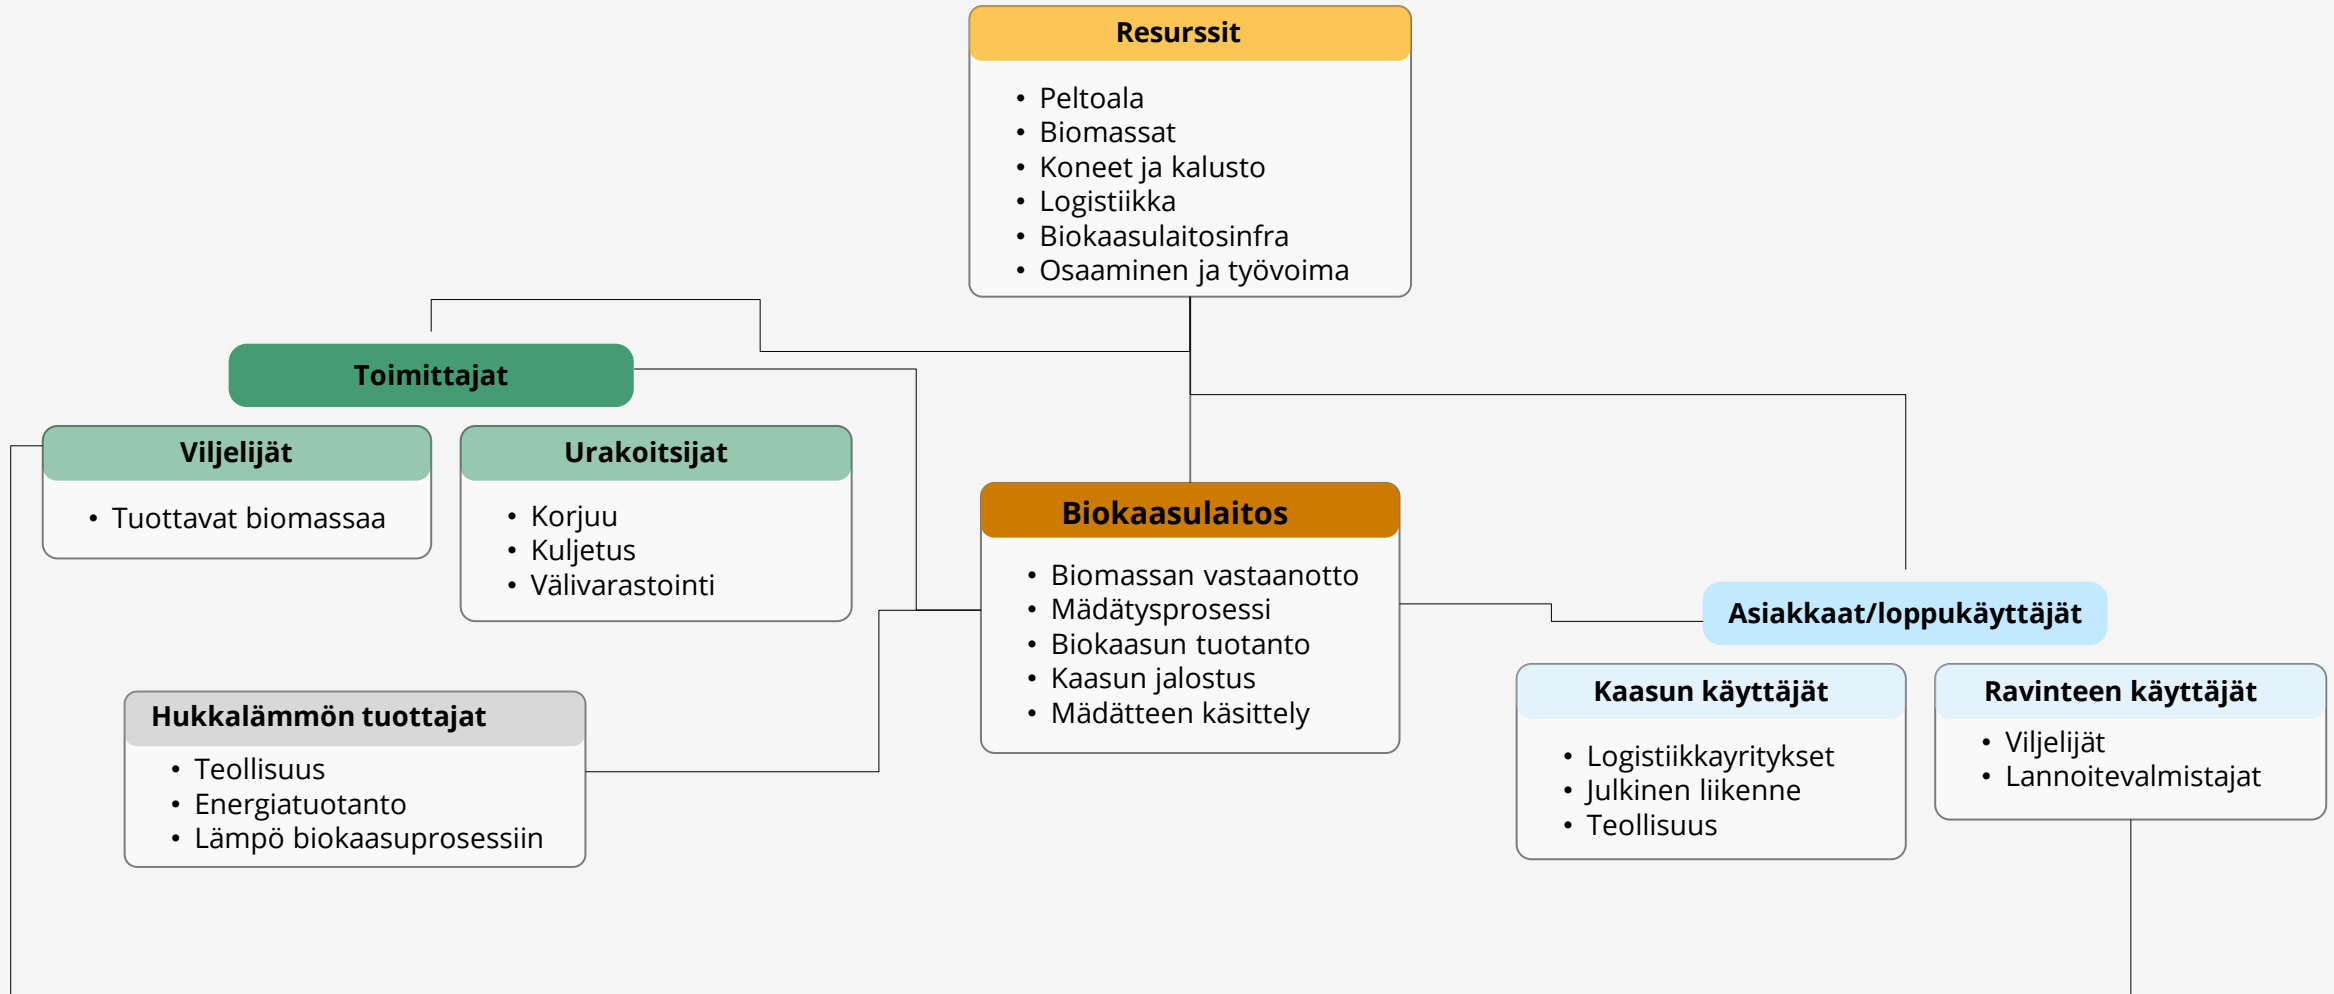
Resurssit

- Peltoala
- Biomassat
- Koneet ja kalusto
- Logistiikka
- Biokaasulaitosinfra
- Osaaminen ja työvoima

Toimittajat

Viljelijät

- Tuottavat biomassaa

Urakoitsijat

- Korjuu
- Kuljetus
- Välivarastointi

Biokaasulaitos

- Biomassan vastaanotto
- Mädätysprosessi
- Biokaasun tuotanto
- Kaasun jalostus
- Mädätteen käsittely

Asiakkaat/loppukäyttäjät

Kaasun käyttäjät

- Logistiikkayritykset
- Julkinen liikenne
- Teollisuus

Ravinteen käyttäjät

- Viljelijät
- Lannoitevalmistajat

Hukkalämmön tuottajat

- Teollisuus
- Energiatuotanto
- Lämpö biokaasuprosessiin